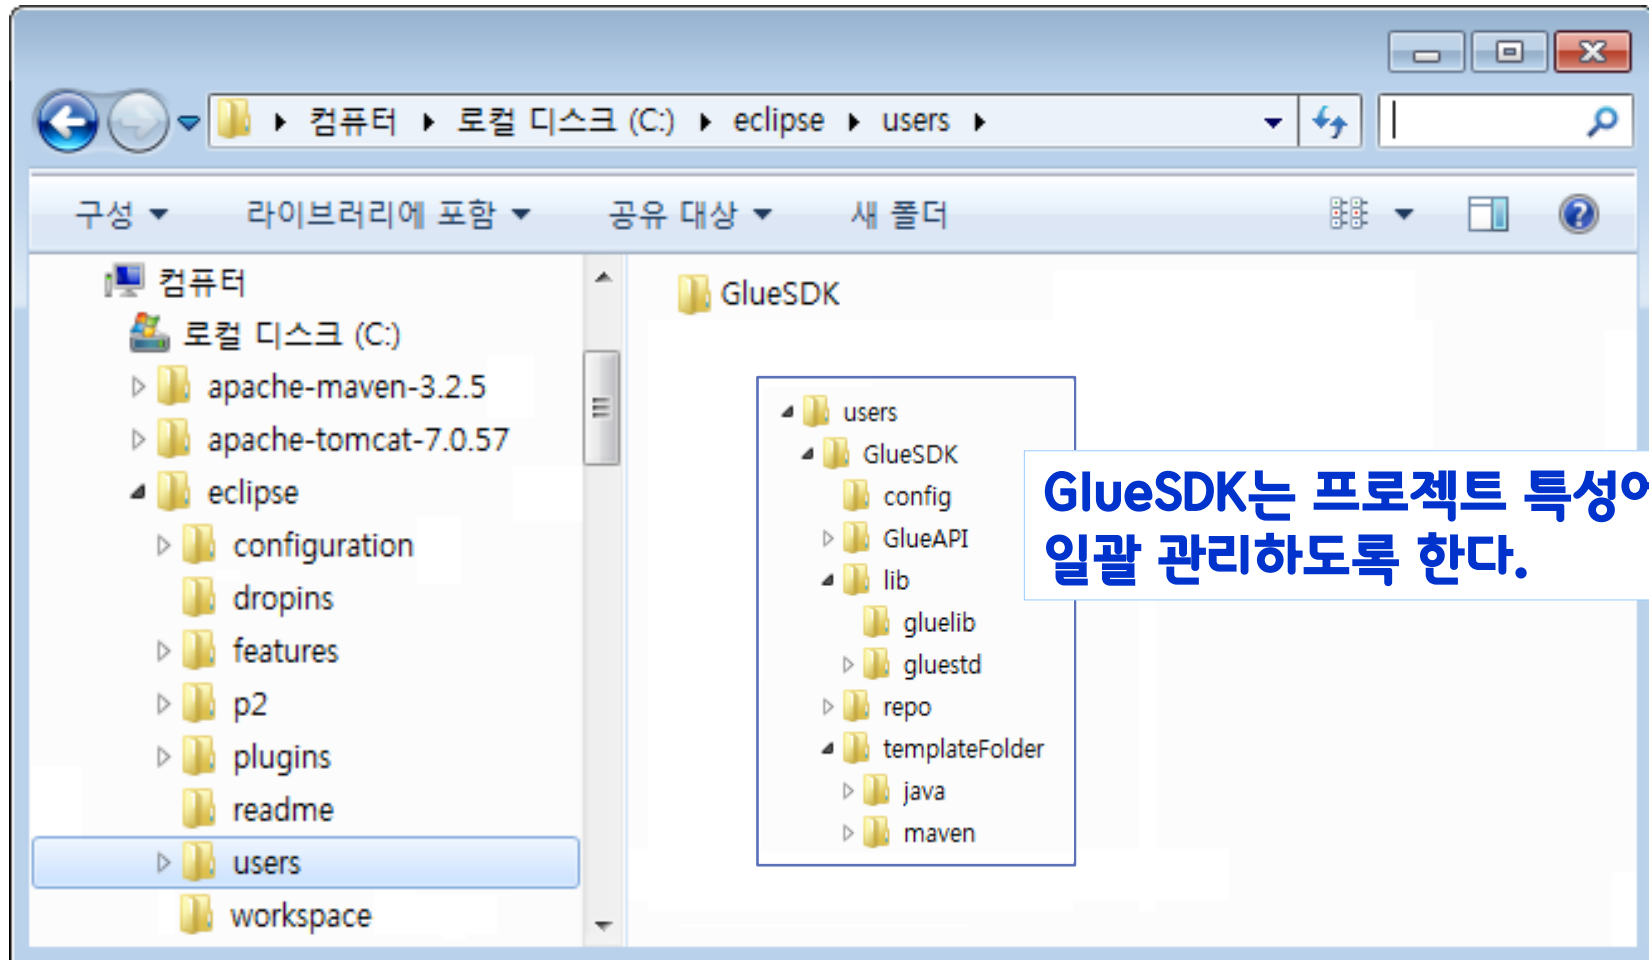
컴퓨터 ▸ 로컬 디스크 (C:) ▸ eclipse ▸ users ▸

구성 ▾ 라이브러리에 포함 ▾ 공유 대상 ▾ 새 폴더

컴퓨터
로컬 디스크 (C:)
apache-maven-3.2.5
apache-tomcat-7.0.57
eclipse
configuration
dropins
features
p2
plugins
readme
users
workspace

GlueSDK

users
GlueSDK
config
GlueAPI
lib
gluelib
gluestd
repo
templateFolder
java
maven

GlueSDK는 프로젝트 특성이
일괄 관리하도록 한다.